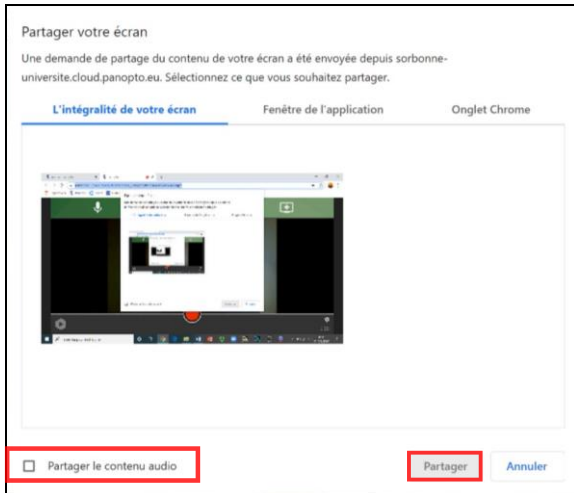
Partager votre écran

Une demande de partage du contenu de votre écran a été envoyée depuis sorbonne-universite.cloud.panopto.eu. Sélectionnez ce que vous souhaitez partager.

L'intégralité de votre écran | Fenêtre de l'application | Onglet Chrome

Partager le contenu audio

Partager | Annuler